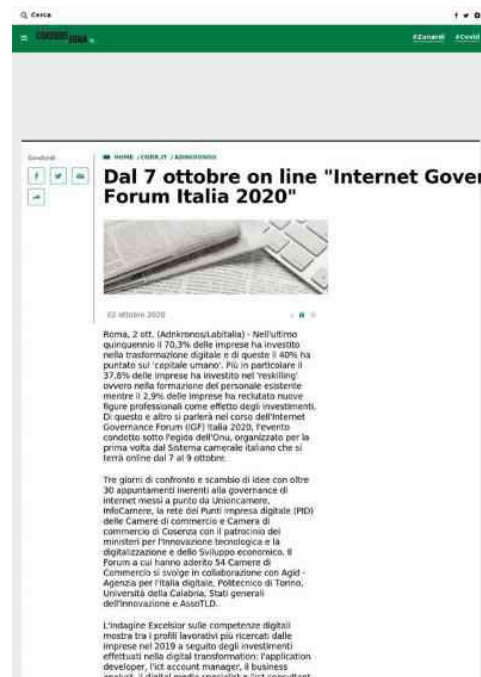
Q Cerca

f

≡ CORRIERE ROMA

#Zanardi #Covid

Condividi

HOME / CRONACA / ADNKRONOS

Dal 7 ottobre on line "Internet Gover
Forum Italia 2020"

02 ottobre 2020

Roma, 2 ott. (Adnkronos/Labitalia) - Nell'ultimo quinquennio il 70,3% delle imprese ha investito nella trasformazione digitale e di queste il 40% ha puntato sul 'capitale umano'. Più in particolare il 37,8% delle imprese ha investito nel 'reskilling' ovvero nella formazione del personale esistente mentre il 2,9% delle imprese ha reclutato nuove figure professionali come effetto degli investimenti. Di questo e altro si parlerà nel corso dell'Internet Governance Forum (IGF) Italia 2020, l'evento condotto sotto l'egida dell'Onu, organizzato per la prima volta dal Sistema camerale italiano che si terrà online dal 7 al 9 ottobre.

Tre giorni di confronto e scambio di idee con oltre 30 appuntamenti inerenti alla governance di internet messi a punto da Unioncamere, InfoCamere, la rete dei Punti impresa digitale (PID) delle Camere di commercio e Camera di commercio di Cosenza con il patrocinio dei ministeri per l'Innovazione tecnologica e la digitalizzazione e dello Sviluppo economico. Il Forum a cui hanno aderito 54 Camere di Commercio si svolge in collaborazione con Agid - Agenzia per l'Italia digitale, Politecnico di Torino, Università della Calabria, Stati generali dell'innovazione e AssoTLD.

L'indagine Excelsior sulle competenze digitali mostra tra i profili lavorativi più ricercati dalle imprese nel 2019 a seguito degli investimenti effettuati nella digital transformation: l'application developer, l'ict account manager, il business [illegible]